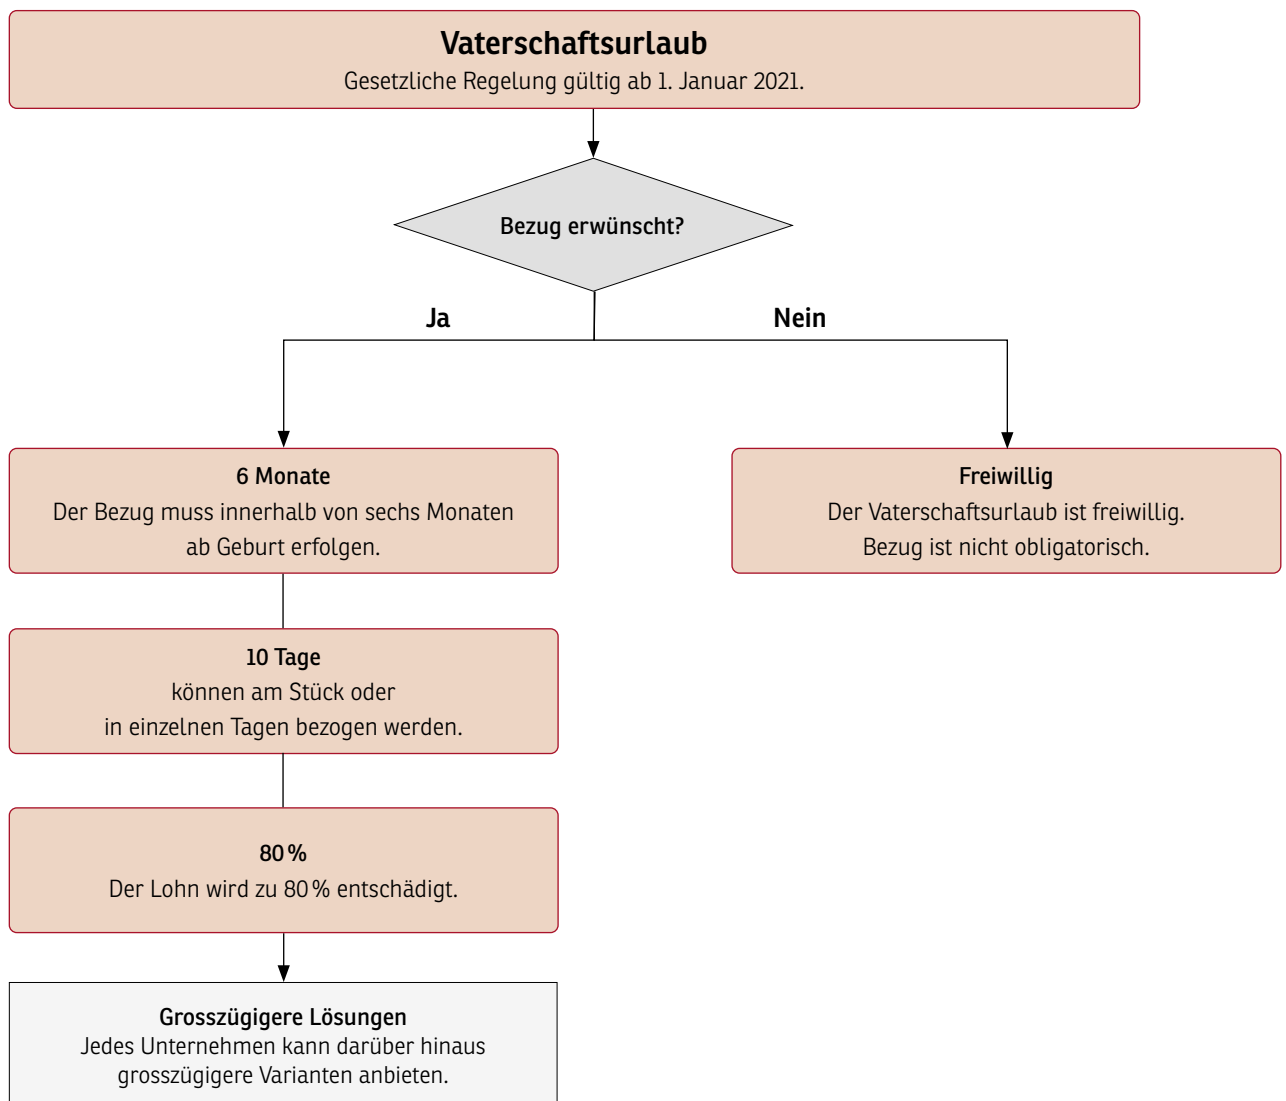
Vaterschaftsurlaub
Gesetzliche Regelung gültig ab 1. Januar 2021.

Bezug erwünscht?

Ja

Nein

6 Monate
Der Bezug muss innerhalb von sechs Monaten ab Geburt erfolgen.

Freiwillig
Der Vaterschaftsurlaub ist freiwillig. Bezug ist nicht obligatorisch.

10 Tage
können am Stück oder in einzelnen Tagen bezogen werden.

80 %
Der Lohn wird zu 80 % entschädigt.

Grosszügigere Lösungen
Jedes Unternehmen kann darüber hinaus grosszügigere Varianten anbieten.